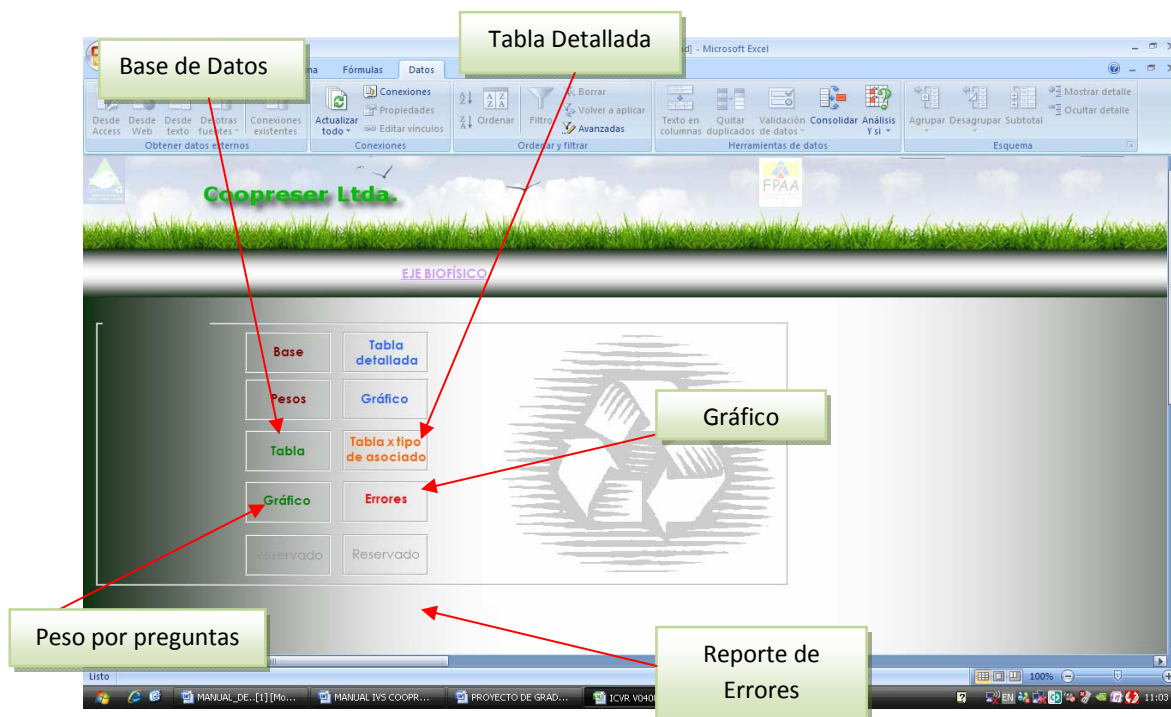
Base de Datos

Tabla Detallada

d] - Microsoft Excel

na Fórmulas Datos

Desde Access Desde Web Desde texto De otras fuentes Conexiones existentes
Obtener datos externos

Actualizar todo Conexiones Propiedades Editar vínculos
Conexiones

Ordenar Filtro Borrar Volver a aplicar Avanzadas
Ordenar y filtrar

Texto en columnas Quitar duplicados Validación de datos Consolidar Análisis Y si
Herramientas de datos

Agrupar Desagrupar Subtotal Mostrar detalle Ocultar detalle
Esquema

Coopreser Ltda.

FPAA

EJE BIOFÍSICO

Base

Tabla detallada

Pesos

Gráfico

Tabla

Tabla x tipo de asociado

Gráfico

Errores

Reservado

Reservado

Gráfico

Peso por preguntas

Reporte de Errores

Listo

100%

MANUAL_DE..[1] [Mo... MANUAL IVS COOPR... PROYECTO DE GRAD... ICVR V040

EN 11:03